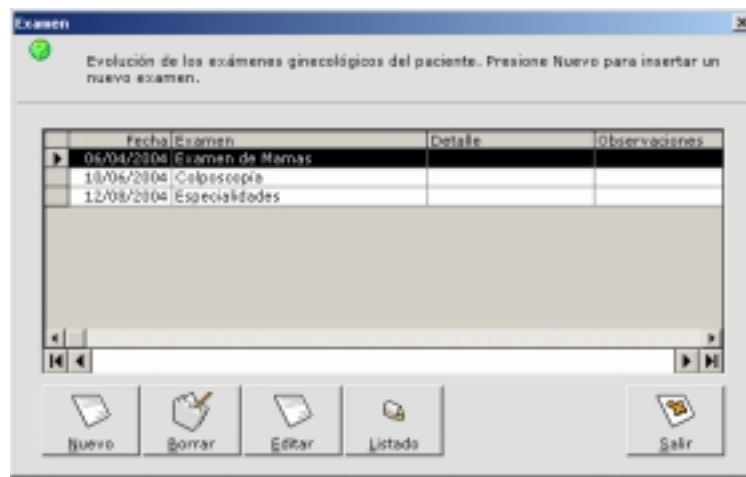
Examen

Evolución de los exámenes ginecológicos del paciente. Presione Nuevo para insertar un nuevo examen.

| Fecha | Examen | Detalle | Observaciones |
|---|---|---|---|
| 06/04/2004 | Examen de Mamas | | |
| 10/06/2004 | Colposcopía | | |
| 12/08/2004 | Especialidades | | |

Nuevo
Borrar
Editar
Listado
Salir